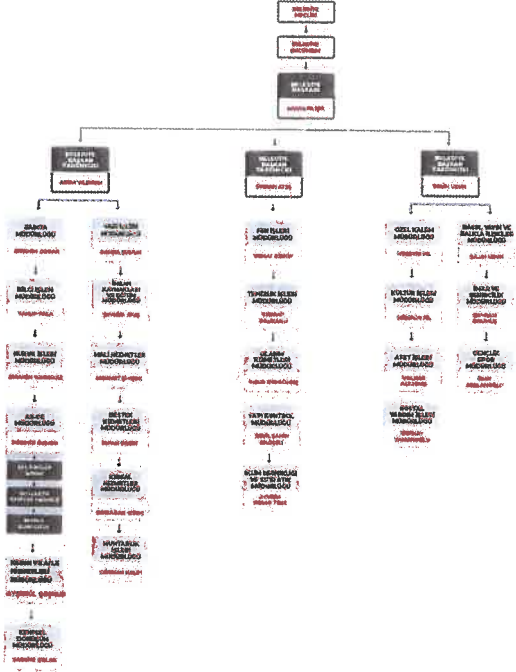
BELEDİYE MECLİSİ

BELEDİYE ENCÜMENİ

BELEDİYE BAŞKANI

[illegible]

BELEDİYE BAŞKAN YARDIMCISI

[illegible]

BELEDİYE BAŞKAN YARDIMCISI

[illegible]

BELEDİYE BAŞKAN YARDIMCISI

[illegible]

ZABITA MÜDÜRLÜĞÜ

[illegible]

BİLGİ İŞLEM MÜDÜRLÜĞÜ

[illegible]

HUKUK İŞLERİ MÜDÜRLÜĞÜ

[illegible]

AR-GE MÜDÜRLÜĞÜ

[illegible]

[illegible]

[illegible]

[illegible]

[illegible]

İNSAN KAYNAKLARI VE EĞİTİM MÜDÜRLÜĞÜ

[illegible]

MALİ HİZMETLER MÜDÜRLÜĞÜ

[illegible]

DESTEK HİZMETLERİ MÜDÜRLÜĞÜ

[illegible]

SOSYAL HİZMETLER MÜDÜRLÜĞÜ

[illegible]

MUHTARLIK İŞLERİ MÜDÜRLÜĞÜ

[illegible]

FEN İŞLERİ MÜDÜRLÜĞÜ

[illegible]

TEMİZLİK İŞLERİ MÜDÜRLÜĞÜ

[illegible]

PLAN VE PROJE MÜDÜRLÜĞÜ

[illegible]

YAPI KONTROL MÜDÜRLÜĞÜ

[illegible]

İKLİM DEĞİŞİKLİĞİ VE SIFIR ATIK MÜDÜRLÜĞÜ

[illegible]

ÖZEL KALEM MÜDÜRLÜĞÜ

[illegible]

KÜLTÜR İŞLERİ MÜDÜRLÜĞÜ

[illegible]

AFET İŞLERİ MÜDÜRLÜĞÜ

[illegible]

BASIN, YAYIN VE HALKLA İLİŞKİLER MÜDÜRLÜĞÜ

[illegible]

İKLİM VE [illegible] MÜDÜRLÜĞÜ

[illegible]

GENÇLİK SPOR MÜDÜRLÜĞÜ

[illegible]

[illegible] MÜDÜRLÜĞÜ

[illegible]

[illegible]

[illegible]